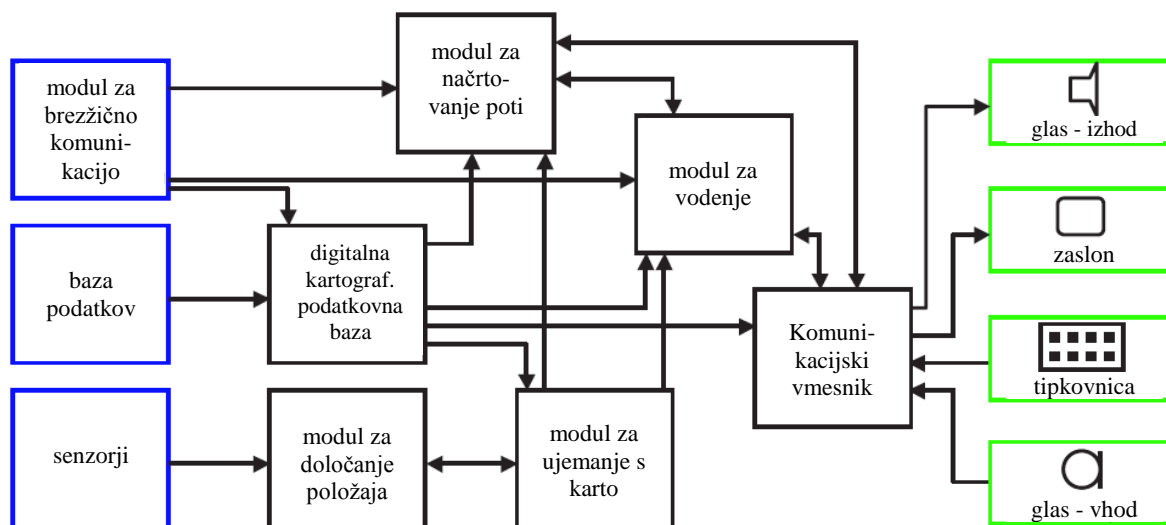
modul za brezžično komunikacijo

baza podatkov

senzorji

modul za načrtovanje poti

digitalna kartograf. podatkovna baza

modul za določanje položaja

modul za vodenje

modul za ujemanje s karto

Komunikacijski vmesnik

glas - izhod

zaslon

tipkovnica

glas - vhod